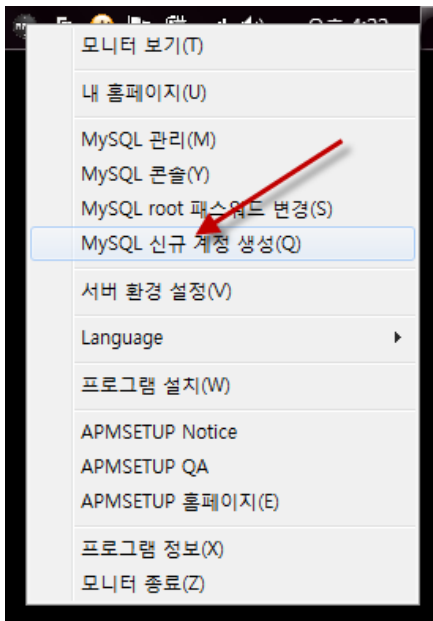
모니터 보기(T)

내 홈페이지(U)

MySQL 관리(M)
MySQL 콘솔(Y)
MySQL root 패스워드 변경(S)
MySQL 신규 계정 생성(Q)

서버 환경 설정(V)

Language

프로그램 설치(W)

APMSETUP Notice
APMSETUP QA
APMSETUP 홈페이지(E)

프로그램 정보(X)
모니터 종료(Z)